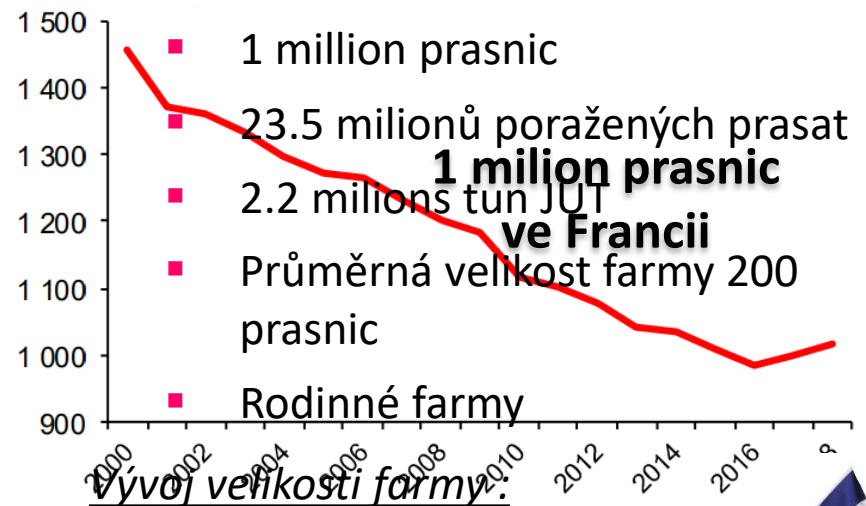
1 500
1 400
1 300
1 200
1 100
1 000
900

1 million prasnic
23.5 milionů poražených prasat
2.2 milions tun JUT
Průměrná velikost farmy 200 prasnic
Rodinné farmy

1 milion prasnic ve Francii

2000
2002
2004
2006
2008
2010
2012
2014
2016
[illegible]

Vývoj velikosti farmy :